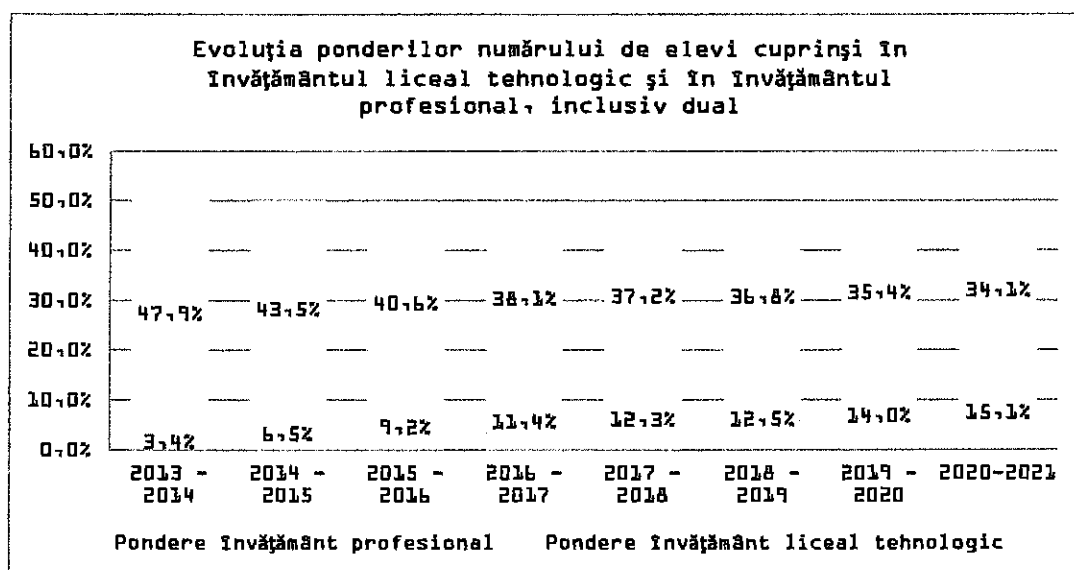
Evoluţia ponderilor numărului de elevi cuprinşi în învăţământul liceal tehnologic şi în învăţământul profesional, inclusiv dual

60,0%
50,0%
40,0%
30,0%
20,0%
10,0%
0,0%

47,9%
43,5%
40,6%
38,1%
37,2%
36,8%
35,4%
34,1%

3,4%
6,5%
9,2%
11,4%
12,3%
12,5%
14,0%
15,1%

2013 - 2014
2014 - 2015
2015 - 2016
2016 - 2017
2017 - 2018
2018 - 2019
2019 - 2020
2020-2021

Pondere învăţământ profesional
Pondere învăţământ liceal tehnologic